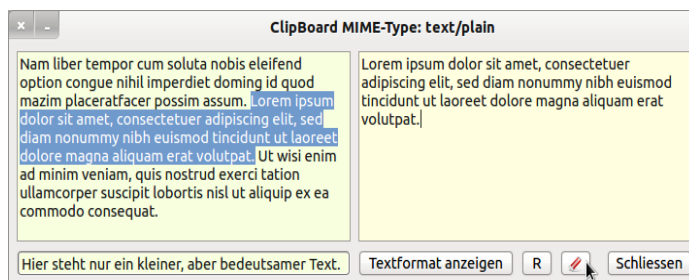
ClipBoard MIME-Type: text/plain

Nam liber tempor cum soluta nobis eleifend option congue nihil imperdiet doming id quod mazim placeratfacer possim assum. Lorem ipsum dolor sit amet, consectetuer adipiscing elit, sed diam nonummy nibh euismod tincidunt ut laoreet dolore magna aliquam erat volutpat. Ut wisi enim ad minim veniam, quis nostrud exerci tation ullamcorper suscipit lobortis nisl ut aliquip ex ea commodo consequat.

Lorem ipsum dolor sit amet, consectetuer adipiscing elit, sed diam nonummy nibh euismod tincidunt ut laoreet dolore magna aliquam erat volutpat.

Hier steht nur ein kleiner, aber bedeutsamer Text.

Textformat anzeigen

R

Schliessen